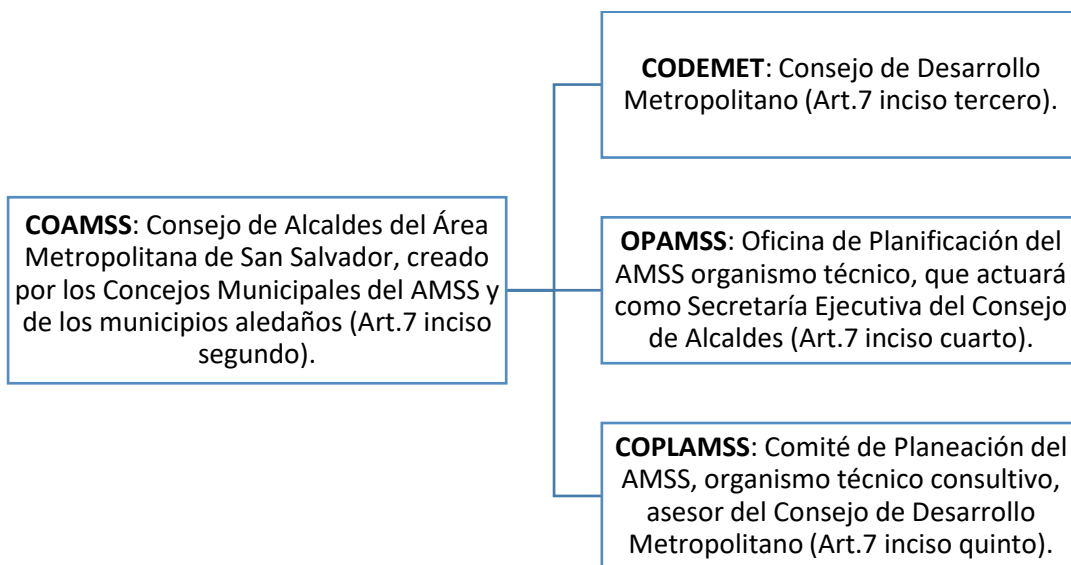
COAMSS: Consejo de Alcaldes del Área Metropolitana de San Salvador, creado por los Concejos Municipales del AMSS y de los municipios aledaños (Art.7 inciso segundo).

CODEMET: Consejo de Desarrollo Metropolitano (Art.7 inciso tercero).

OPAMSS: Oficina de Planificación del AMSS organismo técnico, que actuará como Secretaría Ejecutiva del Consejo de Alcaldes (Art.7 inciso cuarto).

COPLAMSS: Comité de Planeación del AMSS, organismo técnico consultivo, asesor del Consejo de Desarrollo Metropolitano (Art.7 inciso quinto).